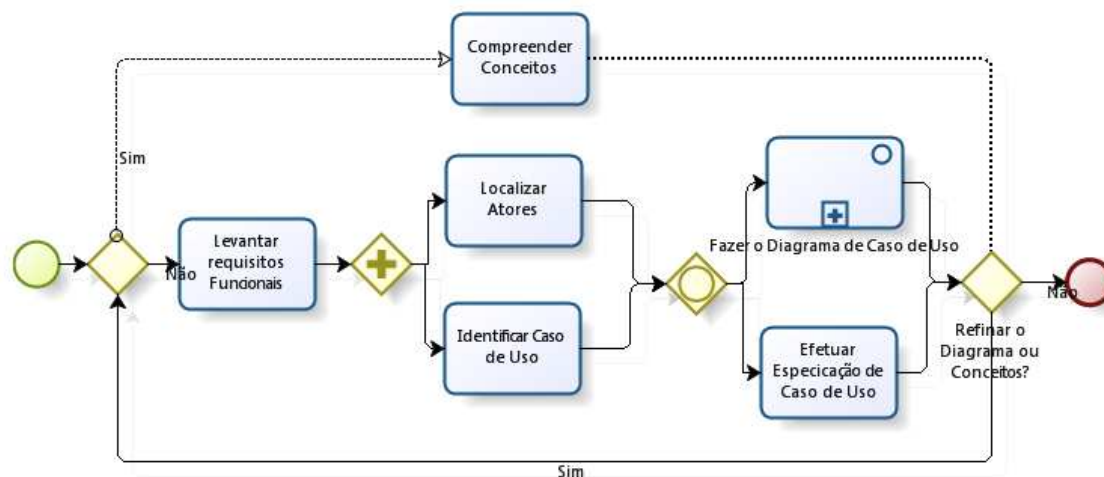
Compreender Conceitos

Sim

Não

Levantar requisitos Funcionais

Localizar Atores

Identificar Caso de Uso

Fazer o Diagrama de Caso de Uso

Efetuar Especicação de Caso de Uso

Refinar o Diagrama ou Conceitos?

Não

Sim